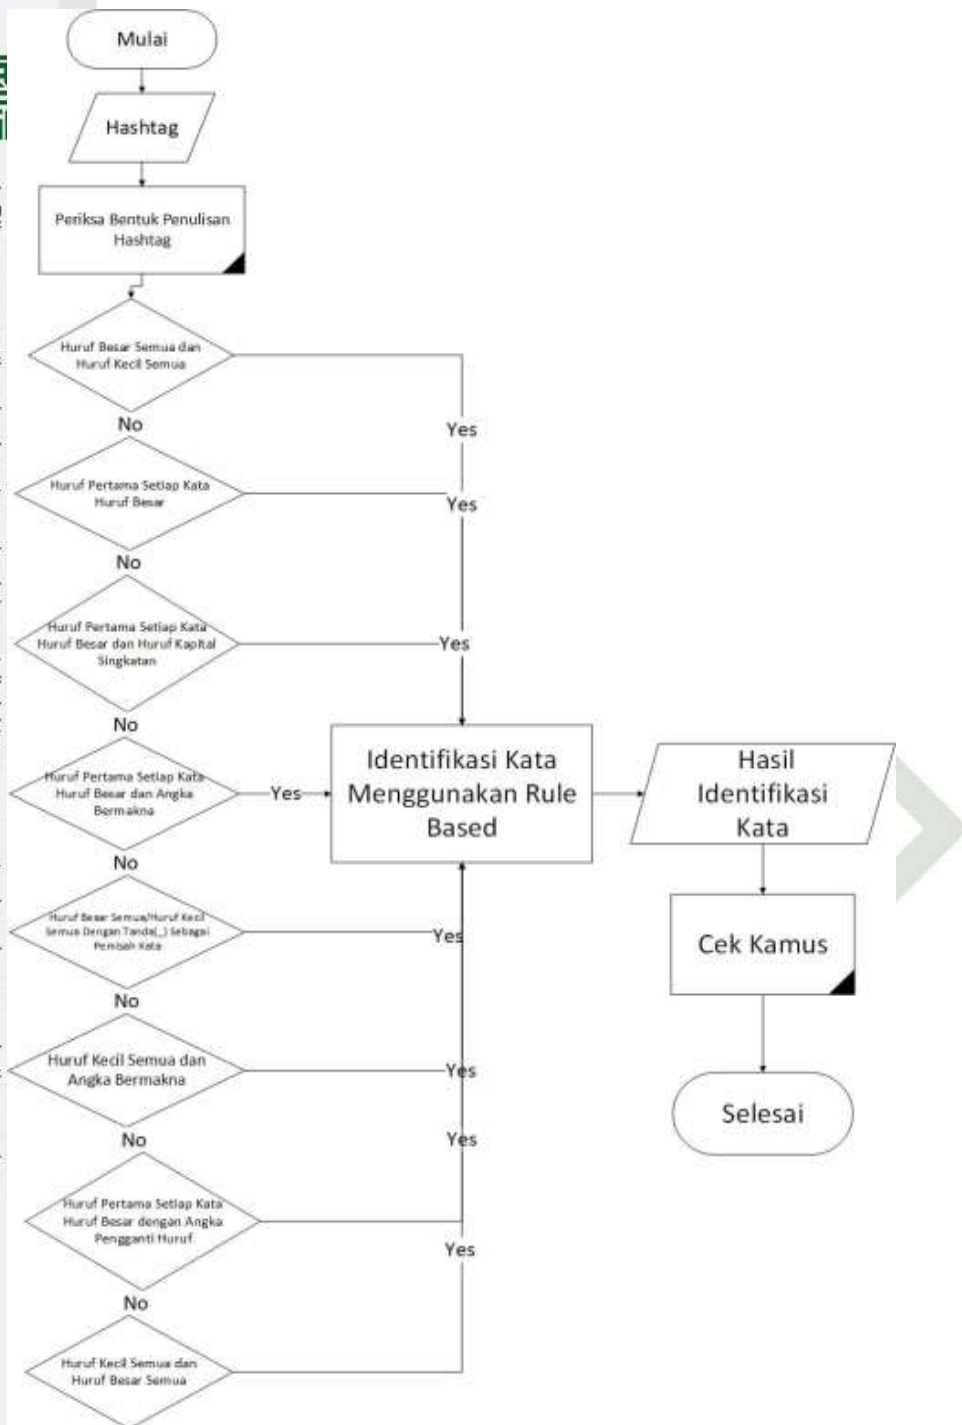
Mulai

Hashtag

Periksa Bentuk Penulisan Hashtag

Huruf Besar Semua dan Huruf Kecil Semua

No

Yes

Huruf Pertama Setiap Kata Huruf Besar

Yes

No

Huruf Pertama Setiap Kata Huruf Besar dan Huruf Kapital Singkatan

Yes

No

Huruf Pertama Setiap Kata Huruf Besar dan Angka Bermakna

Yes

Identifikasi Kata Menggunakan Rule Based

Hasil Identifikasi Kata

No

Huruf Besar Semua/Huruf Kecil Semua Dengan Tanda(_) Sebagai Pemisah Kata

Yes

Cek Kamus

No

Huruf Kecil Semua dan Angka Bermakna

Yes

Selesai

No

Yes

Huruf Pertama Setiap Kata Huruf Besar dengan Angka Pengganti Huruf

Yes

No

Huruf Kecil Semua dan Huruf Besar Semua